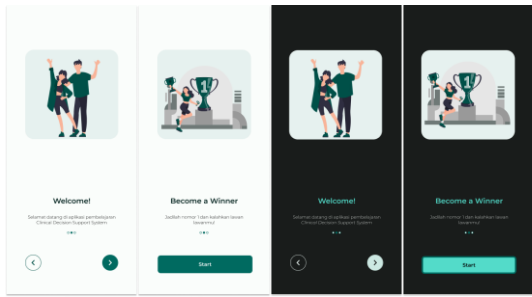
Welcome!

Selamat datang di aplikasi pembelajaran Clinical Decision Support System

Become a Winner

Jadilah nomor 1 dan kalahkan lawan lawanmu!

Start

Welcome!

Selamat datang di aplikasi pembelajaran Clinical Decision Support System

Become a Winner

Jadilah nomor 1 dan kalahkan lawan lawanmu!

Start